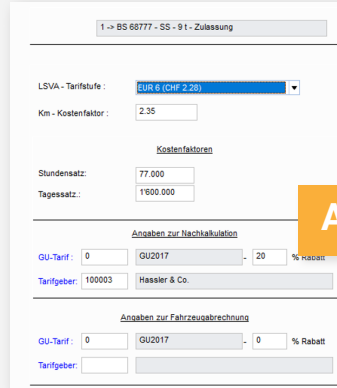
1 -> BS 68777 - SS - 9 t - Zulassung

LSVA - Tarifstufe : EUR 6 (CHF 2.28)

Km - Kostenfaktor : 2.35

Kostenfaktoren

Stundensatz: 77.000

Tagessatz.: 1'600.000

A

Angaben zur Nachkalkulation

GU-Tarif : 0 GU2017 - 20 % Rabatt

Tarifgeber: 100003 Hassler & Co.

Angaben zur Fahrzeugabrechnung

GU-Tarif : 0 GU2017 - 0 % Rabatt

Tarifgeber: